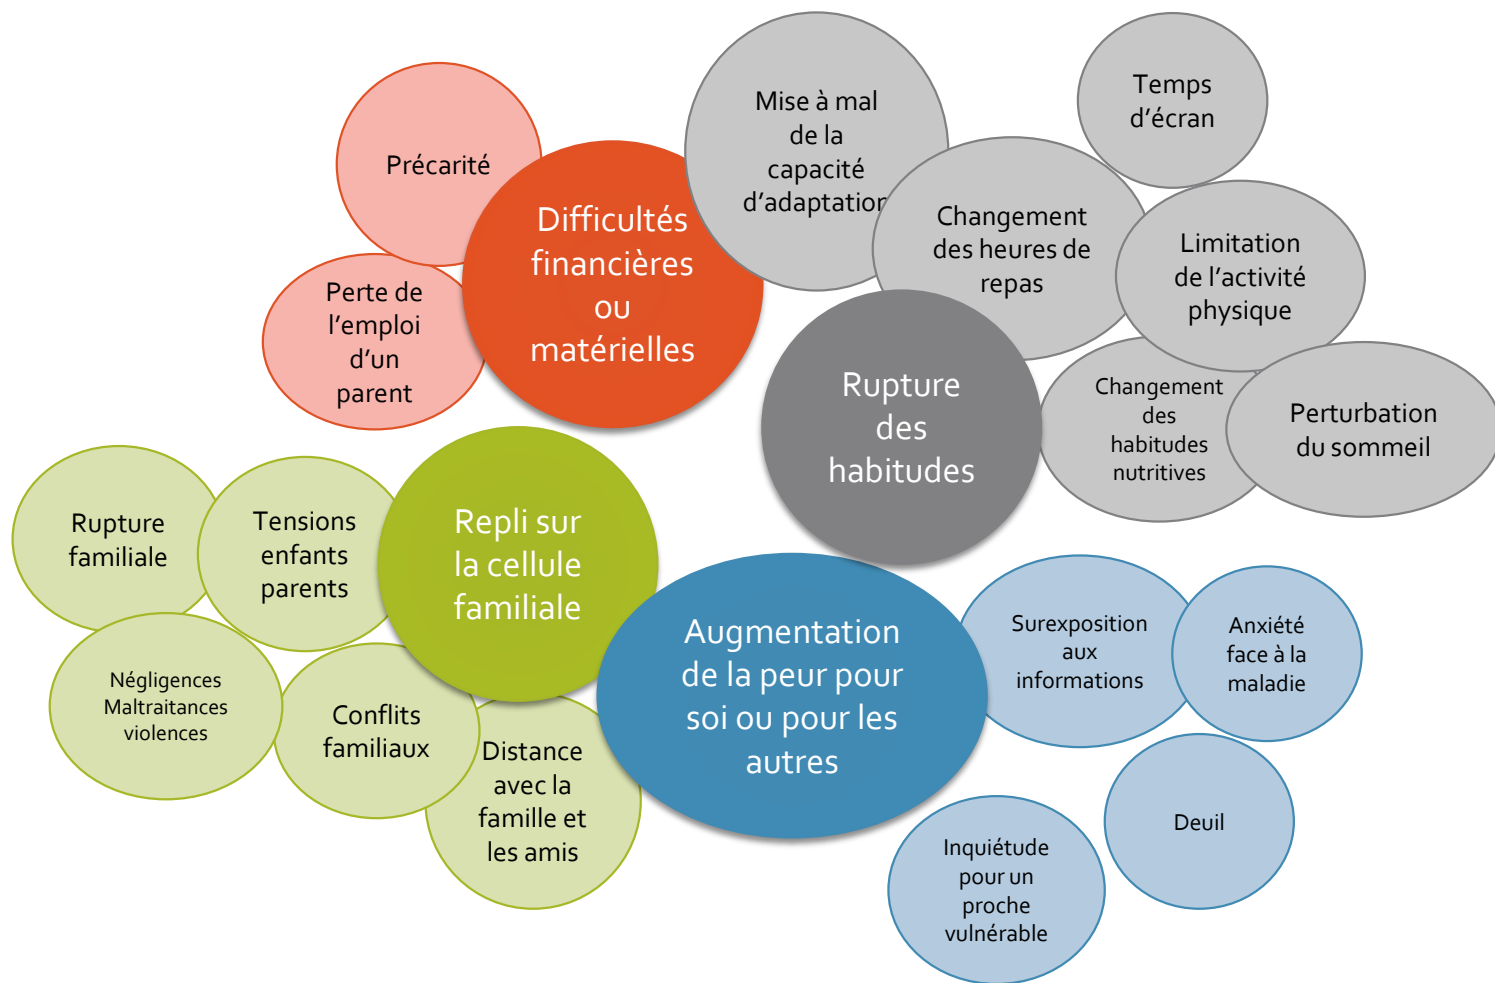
Précarité

Perte de l'emploi d'un parent

Difficultés financières ou matérielles

Mise à mal de la capacité d'adaptation

Temps d'écran

Changement des heures de repas

Limitation de l'activité physique

Rupture des habitudes

Changement des habitudes nutritives

Perturbation du sommeil

Rupture familiale

Tensions enfants parents

Repli sur la cellule familiale

Négligences Maltraitances violences

Conflits familiaux

Distance avec la famille et les amis

Augmentation de la peur pour soi ou pour les autres

Surexposition aux informations

Anxiété face à la maladie

Deuil

Inquiétude pour un proche vulnérable